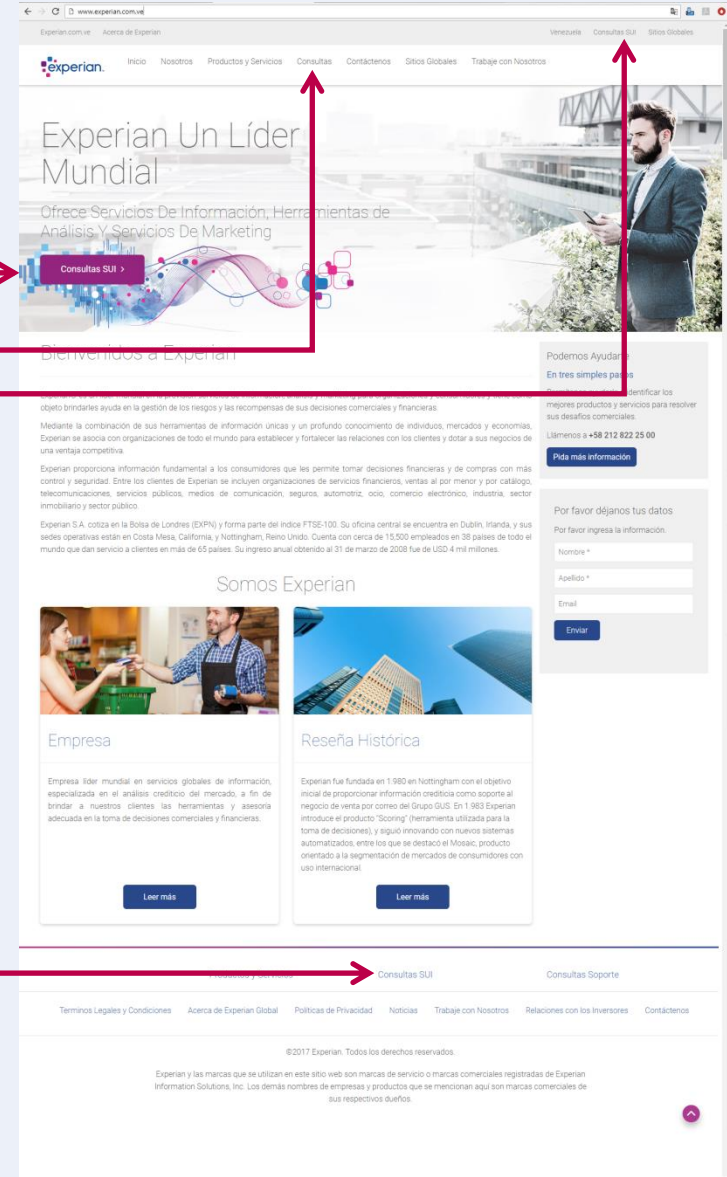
www.experian.com.ve

Experian.com.ve Acerca de Experian

Venezuela Consultas SUI Sitios Globales

experian.

Inicio Nosotros Productos y Servicios Consultas Contáctenos Sitios Globales Trabaje con Nosotros

Experian Un Líder Mundial

Ofrece Servicios De Información, Herramientas de Análisis Y Servicios De Marketing

Consultas SUI >

Bienvenidos a Experian

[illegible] objeto brindarles ayuda en la gestión de los riesgos y las recompensas de sus decisiones comerciales y financieras.

Mediante la combinación de sus herramientas de información únicas y un profundo conocimiento de individuos, mercados y economías, Experian se asocia con organizaciones de todo el mundo para establecer y fortalecer las relaciones con los clientes y dotar a sus negocios de una ventaja competitiva.

Experian proporciona información fundamental a los consumidores que les permite tomar decisiones financieras y de compras con más control y seguridad. Entre los clientes de Experian se incluyen organizaciones de servicios financieros, ventas al por menor y por catálogo, telecomunicaciones, servicios públicos, medios de comunicación, seguros, automotriz, ocio, comercio electrónico, industria, sector inmobiliario y sector público.

Experian S.A. cotiza en la Bolsa de Londres (EXPN) y forma parte del índice FTSE-100. Su oficina central se encuentra en Dublín, Irlanda, y sus sedes operativas están en Costa Mesa, California, y Nottingham, Reino Unido. Cuenta con cerca de 15.500 empleados en 36 países de todo el mundo que dan servicio a clientes en más de 65 países. Su ingreso anual obtenido al 31 de marzo de 2008 fue de USD 4 mil millones.

Podemos Ayudarle

En tres simples pasos

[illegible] identificar los mejores productos y servicios para resolver sus desafíos comerciales.

Llámenos a +58 212 822 25 00

Pida más información

Por favor déjanos tus datos

Por favor ingresa la información.

Nombre *

Apellido *

Email

Enviar

Somos Experian

Empresa

Empresa líder mundial en servicios globales de información, especializada en el análisis crediticio del mercado, a fin de brindar a nuestros clientes las herramientas y asesoría adecuada en la toma de decisiones comerciales y financieras.

Leer más

Reseña Histórica

Experian fue fundada en 1.980 en Nottingham con el objetivo inicial de proporcionar información crediticia como soporte al negocio de venta por correo del Grupo GUS. En 1.983 Experian introduce el producto "Scoring" (herramienta utilizada para la toma de decisiones), y siguió innovando con nuevos sistemas automatizados, entre los que se destacó el Mosaic, producto orientado a la segmentación de mercados de consumidores con uso internacional.

Leer más

Productos y Servicios Consultas SUI Consultas Soporte

Terminos Legales y Condiciones Acerca de Experian Global Politicas de Privacidad Noticias Trabaje con Nosotros Relaciones con los Inversores Contáctenos

©2017 Experian. Todos los derechos reservados.

Experian y las marcas que se utilizan en este sitio web son marcas de servicio o marcas comerciales registradas de Experian Information Solutions, Inc. Los demás nombres de empresas y productos que se mencionan aquí son marcas comerciales de sus respectivos dueños.